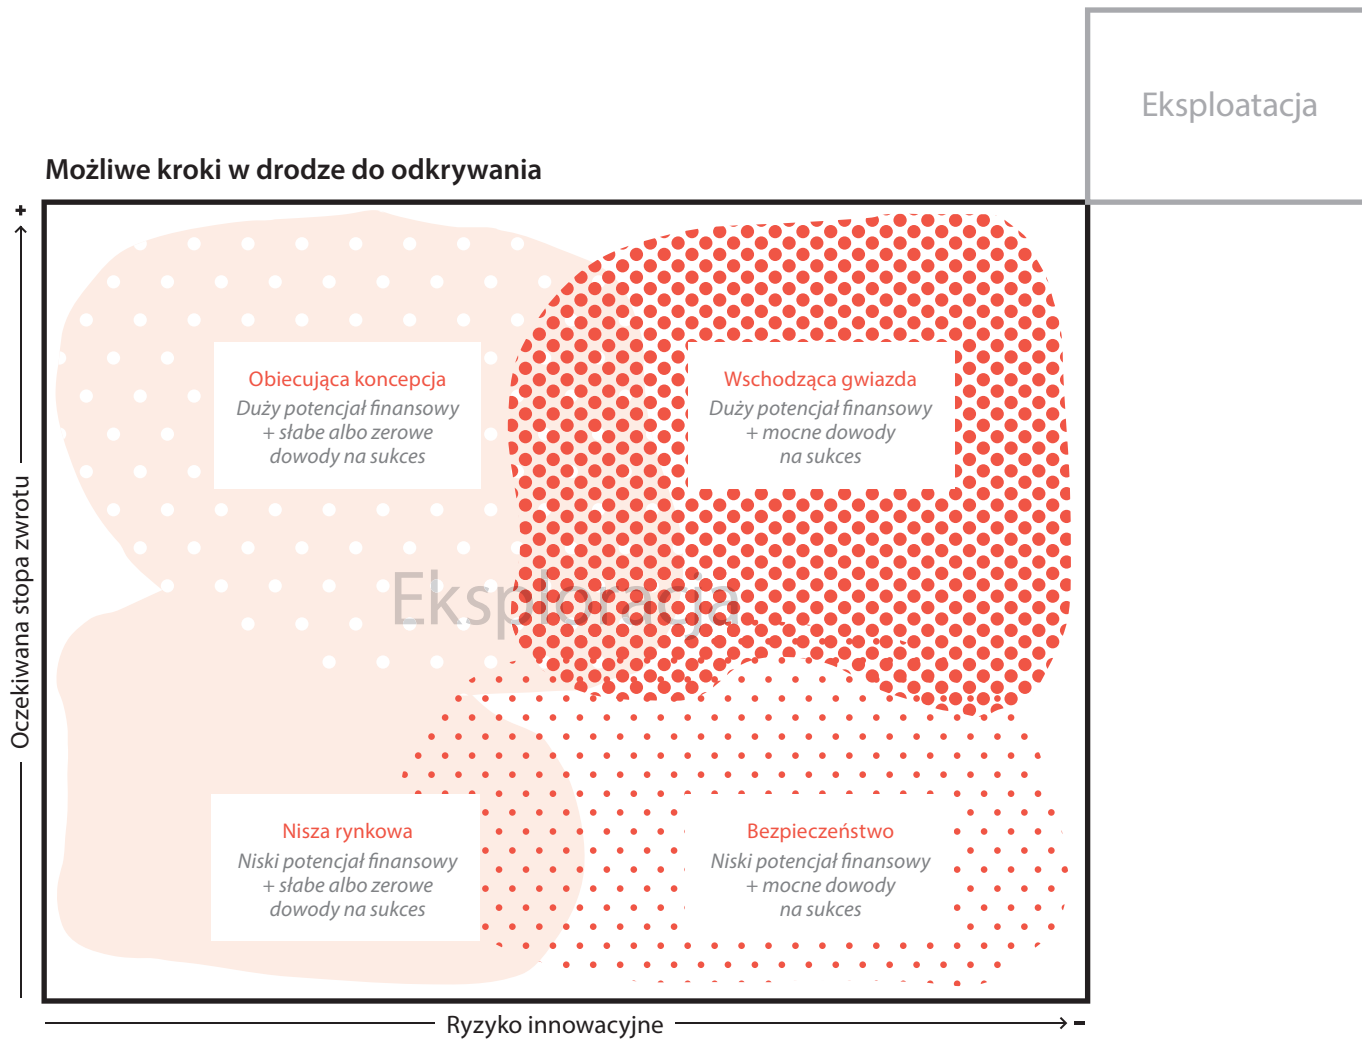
Eksploatacja

Możliwe kroki w drodze do odkrywania

+

Oczekiwana stopa zwrotu

Obiecująca koncepcja
Duży potencjał finansowy + słabe albo zerowe dowody na sukces

Wschodząca gwiazda
Duży potencjał finansowy + mocne dowody na sukces

Eksploracja

Nisza rynkowa
Niski potencjał finansowy + słabe albo zerowe dowody na sukces

Bezpieczeństwo
Niski potencjał finansowy + mocne dowody na sukces

Ryzyko innowacyjne

-